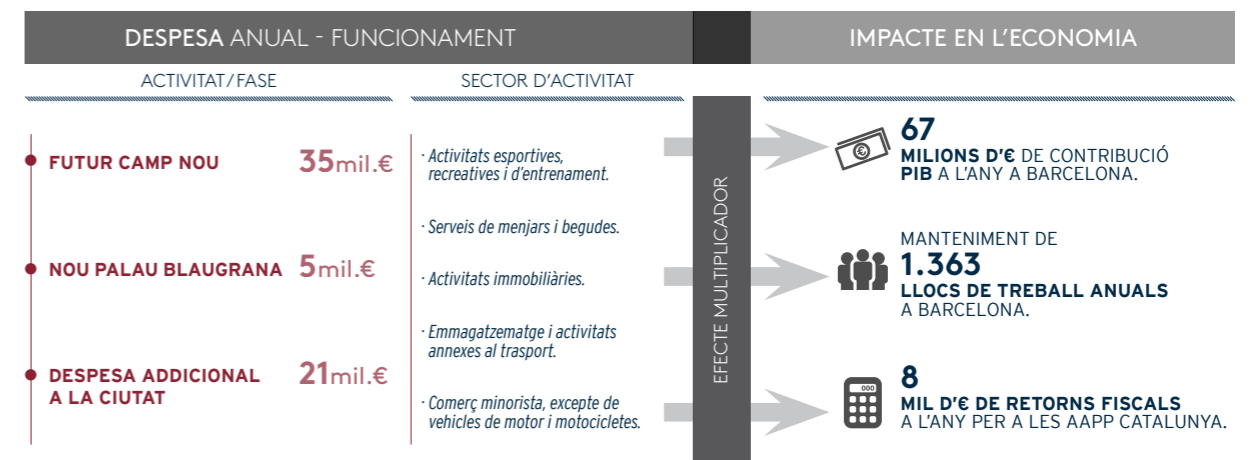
DESPESA ANUAL - FUNCIONAMENT

IMPACTE EN L'ECONOMIA

ACTIVITAT/FASE

SECTOR D'ACTIVITAT

FUTUR CAMP NOU 35mil.€

NOU PALAU BLAUGRANA 5mil.€

DESPESA ADDICIONAL A LA CIUTAT 21mil.€

· Activitats esportives, recreatives i d'entrenament.

· Serveis de menjars i begudes.

· Activitats immobiliàries.

· Emmagatzematge i activitats annexes al trasport.

· Comerç minorista, excepte de vehicles de motor i motocicletes.

EFECTE MULTIPLICADOR

67
MILIONS D'€ DE CONTRIBUCIÓ PIB A L'ANY A BARCELONA.

MANTENIMENT DE
1.363
LLOCS DE TREBALL ANUALS A BARCELONA.

8
MIL D'€ DE RETORNS FISCALS A L'ANY PER A LES AAPP CATALUNYA.